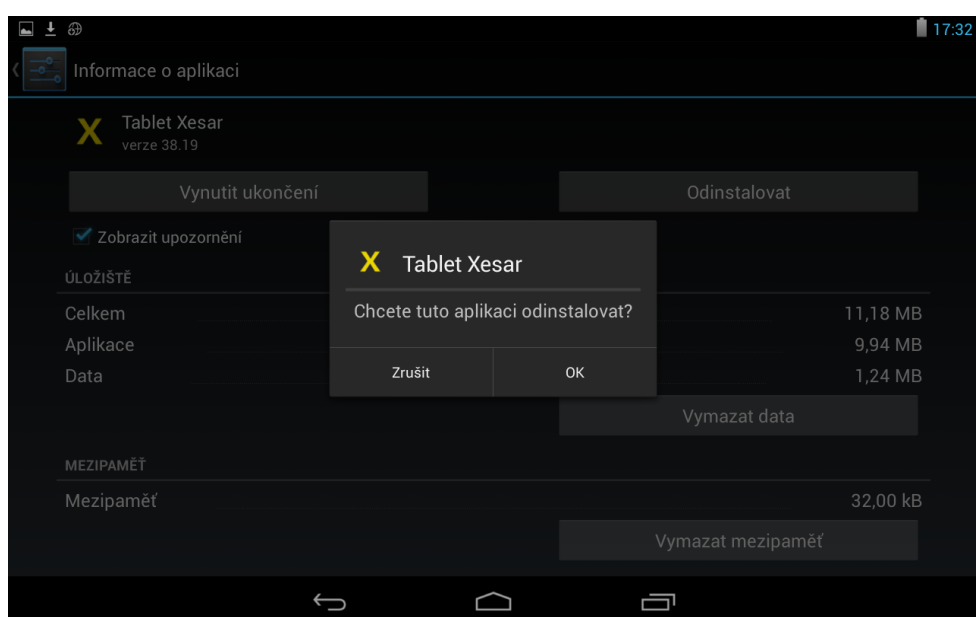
17:32

Informace o aplikaci

X Tablet Xesar
verze 38.19

Vynutit ukončení

Odinstalovat

Zobrazit upozornění

ÚLOŽIŠTĚ

Celkem 11,18 MB
Aplikace 9,94 MB
Data 1,24 MB

Vymazat data

MEZIPAMĚŤ

Mezipaměť 32,00 kB

Vymazat mezipaměť

X Tablet Xesar

Chcete tuto aplikaci odinstalovat?

Zrušit

OK